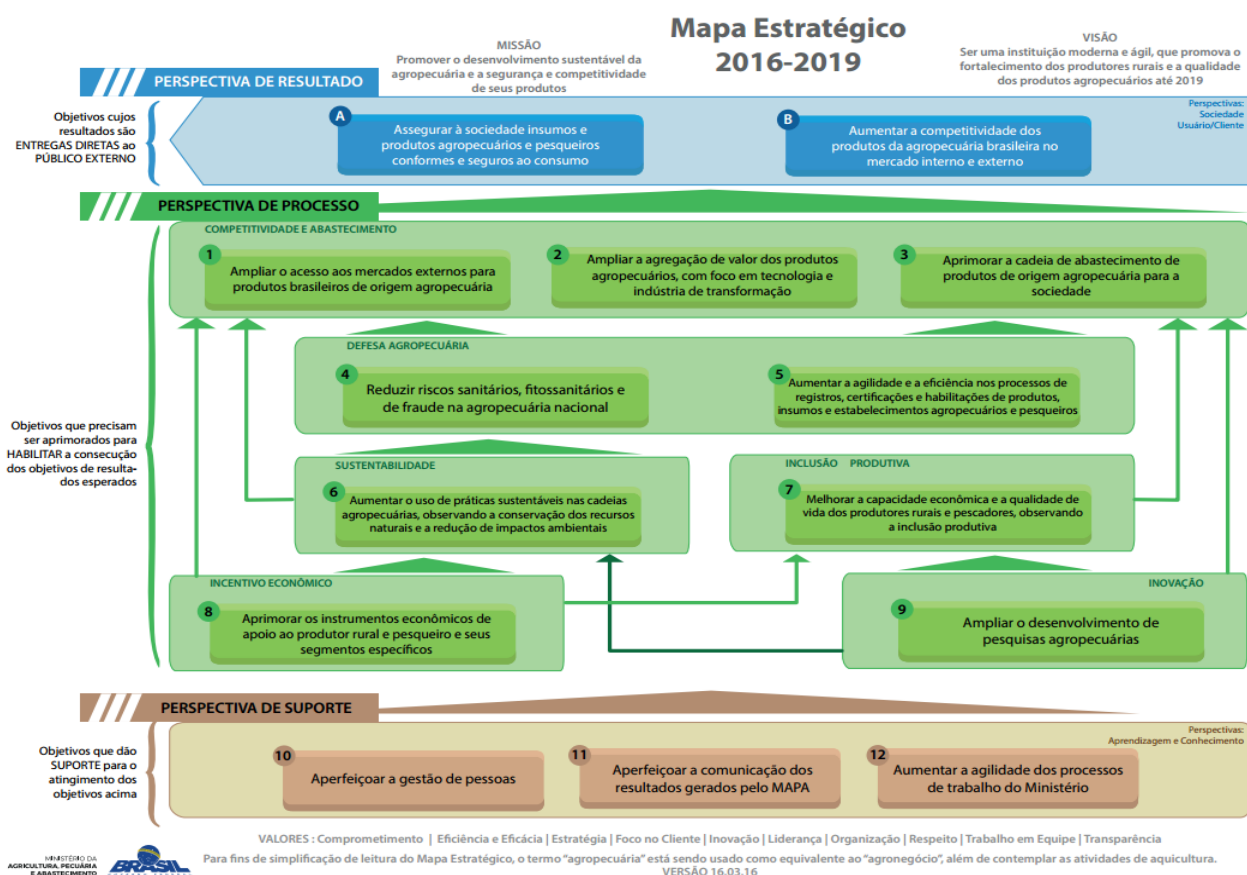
MISSÃO
Promover o desenvolvimento sustentável da agropecuária e a segurança e competitividade de seus produtos

Mapa Estratégico
2016-2019

VISÃO
Ser uma instituição moderna e ágil, que promova o fortalecimento dos produtores rurais e a qualidade dos produtos agropecuários até 2019

PERSPECTIVA DE RESULTADO

Objetivos cujos resultados são ENTREGAS DIRETAS ao PÚBLICO EXTERNO

Perspectivas: Sociedade Usuário/Cliente

A Assegurar à sociedade insumos e produtos agropecuários e pesqueiros conformes e seguros ao consumo

B Aumentar a competitividade dos produtos da agropecuária brasileira no mercado interno e externo

PERSPECTIVA DE PROCESSO

COMPETITIVIDADE E ABASTECIMENTO

1 Ampliar o acesso aos mercados externos para produtos brasileiros de origem agropecuária

2 Ampliar a agregação de valor dos produtos agropecuários, com foco em tecnologia e indústria de transformação

3 Aprimorar a cadeia de abastecimento de produtos de origem agropecuária para a sociedade

DEFESA AGROPECUÁRIA

4 Reduzir riscos sanitários, fitossanitários e de fraude na agropecuária nacional

5 Aumentar a agilidade e a eficiência nos processos de registros, certificações e habilitações de produtos, insumos e estabelecimentos agropecuários e pesqueiros

Objetivos que precisam ser aprimorados para HABILITAR a consecução dos objetivos de resultados esperados

SUSTENTABILIDADE

6 Aumentar o uso de práticas sustentáveis nas cadeias agropecuárias, observando a conservação dos recursos naturais e a redução de impactos ambientais

INCLUSÃO PRODUTIVA

7 Melhorar a capacidade econômica e a qualidade de vida dos produtores rurais e pescadores, observando a inclusão produtiva

INCENTIVO ECONÔMICO

8 Aprimorar os instrumentos econômicos de apoio ao produtor rural e pesqueiro e seus segmentos específicos

INOVAÇÃO

9 Ampliar o desenvolvimento de pesquisas agropecuárias

PERSPECTIVA DE SUPORTE

Perspectivas: Aprendizagem e Conhecimento

Objetivos que dão SUPORTE para o atingimento dos objetivos acima

10 Aperfeiçoar a gestão de pessoas

11 Aperfeiçoar a comunicação dos resultados gerados pelo MAPA

12 Aumentar a agilidade dos processos de trabalho do Ministério

VALORES : Comprometimento | Eficiência e Eficácia | Estratégia | Foco no Cliente | Inovação | Liderança | Organização | Respeito | Trabalho em Equipe | Transparência

Para fins de simplificação de leitura do Mapa Estratégico, o termo "agropecuária" está sendo usado como equivalente ao "agronegócio", além de contemplar as atividades de aquicultura.
VERSÃO 16.03.16

MINISTÉRIO DA AGRICULTURA, PECUÁRIA E ABASTECIMENTO
BRASIL